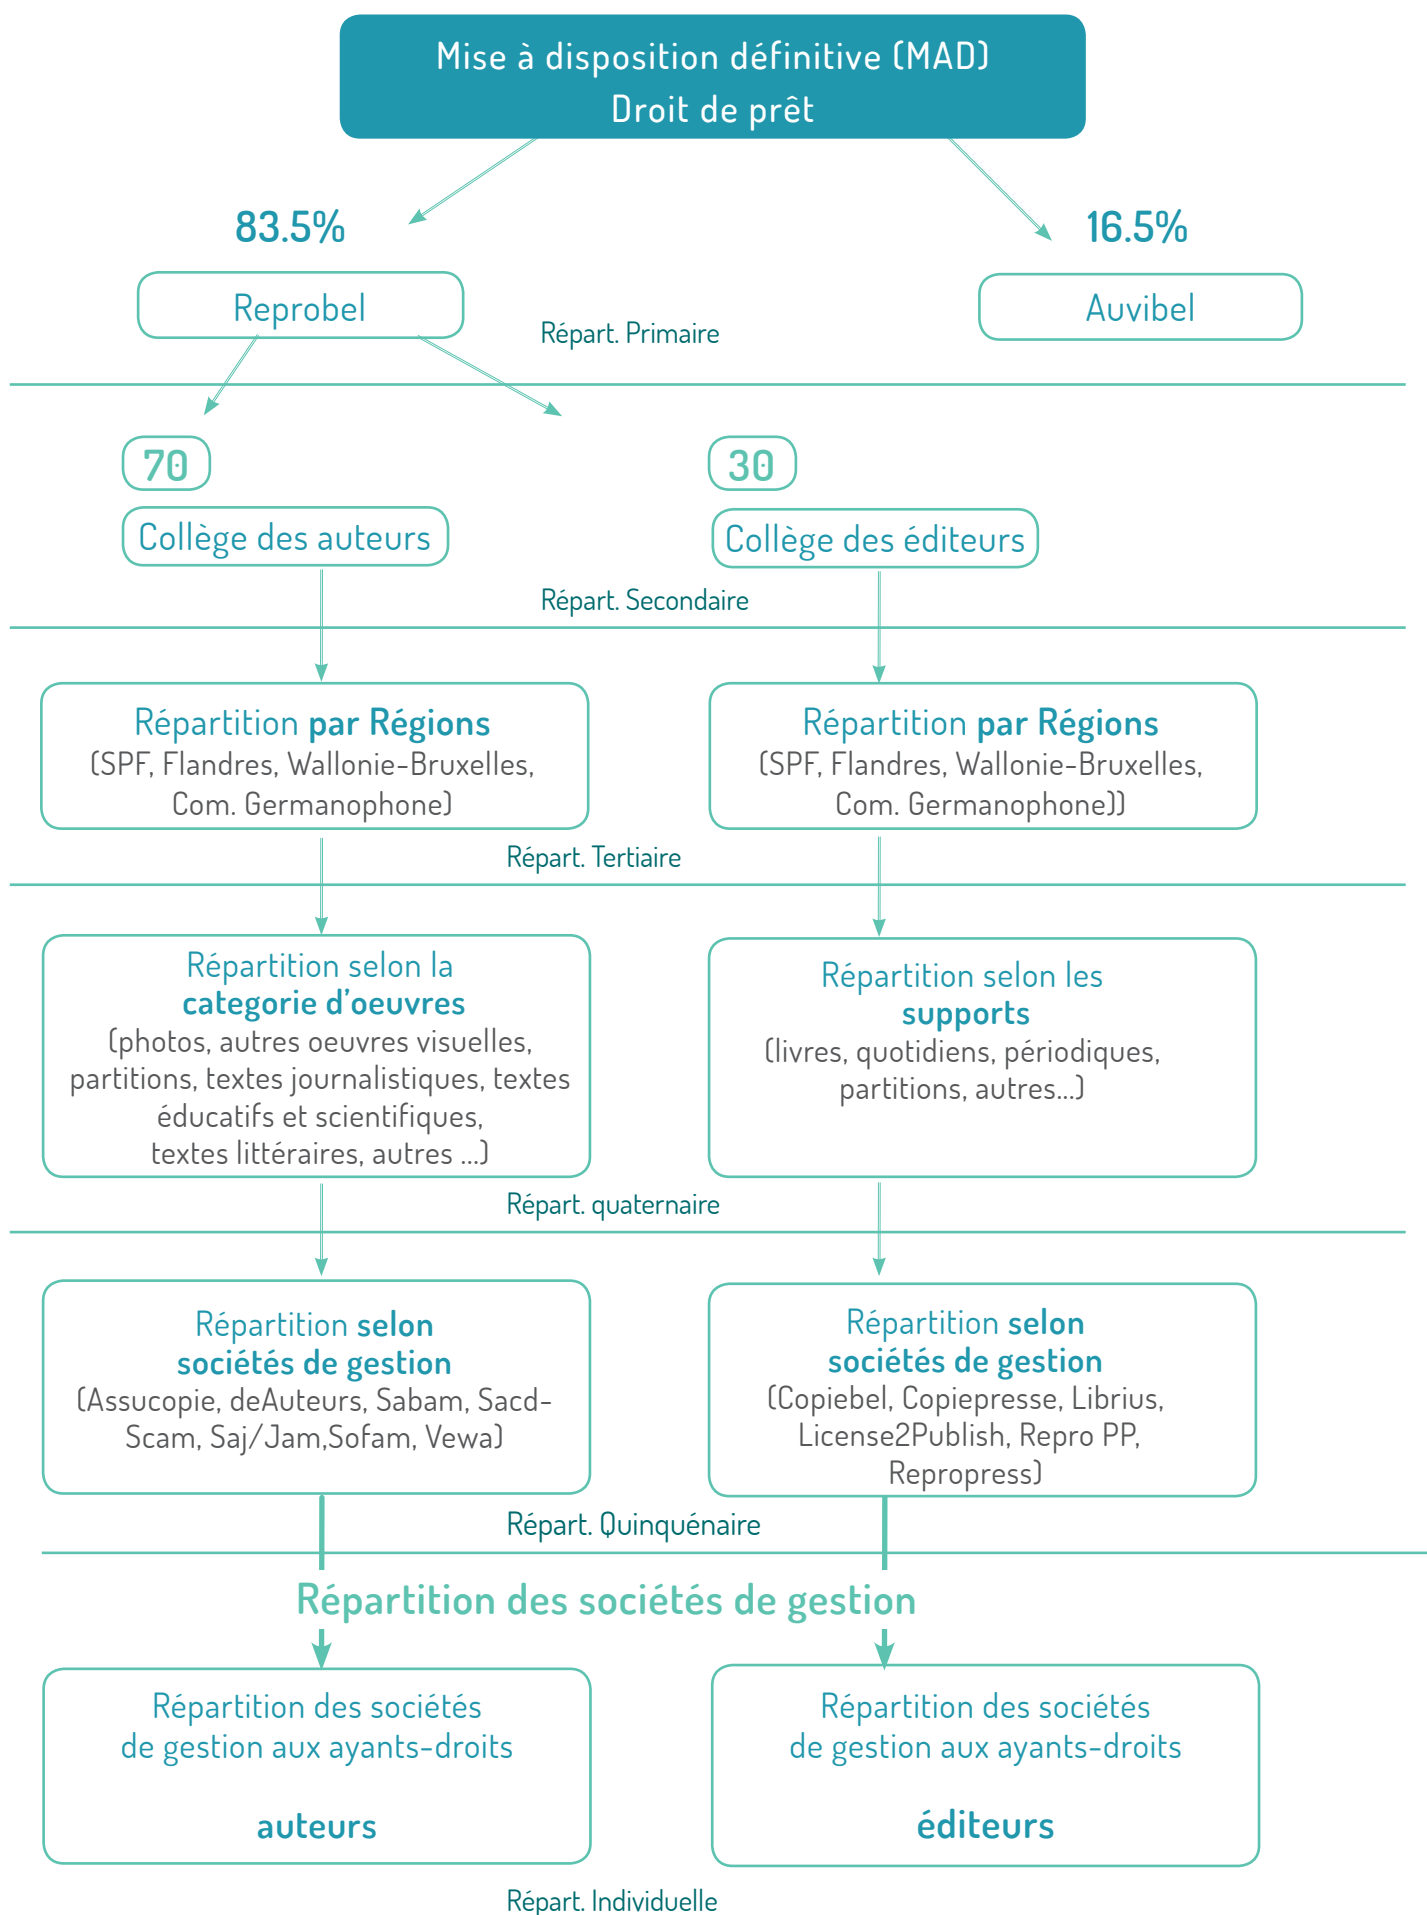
Mise à disposition définitive (MAD)
Droit de prêt

83.5%

16.5%

Reprobel

Auvibel

Répart. Primaire

70

30

Collège des auteurs

Collège des éditeurs

Répart. Secondaire

Répartition **par Régions** (SPF, Flandres, Wallonie-Bruxelles, Com. Germanophone)

Répartition **par Régions** (SPF, Flandres, Wallonie-Bruxelles, Com. Germanophone))

Répart. Tertiaire

Répartition selon la **categorie d'oeuvres** (photos, autres oeuvres visuelles, partitions, textes journalistiques, textes éducatifs et scientifiques, textes littéraires, autres ...)

Répartition selon les **supports** (livres, quotidiens, périodiques, partitions, autres...)

Répart. quaternaire

Répartition **selon sociétés de gestion** (Assucopie, deAuteurs, Sabam, Sacd-Scam, Saj/Jam,Sofam, Vewa)

Répartition **selon sociétés de gestion** (Copiebel, Copiepresse, Librius, License2Publish, Repro PP, Repropress)

Répart. Quinquénaire

Répartition des sociétés de gestion

Répartition des sociétés de gestion aux ayants-droits

**auteurs**

Répartition des sociétés de gestion aux ayants-droits

**éditeurs**

Répart. Individuelle